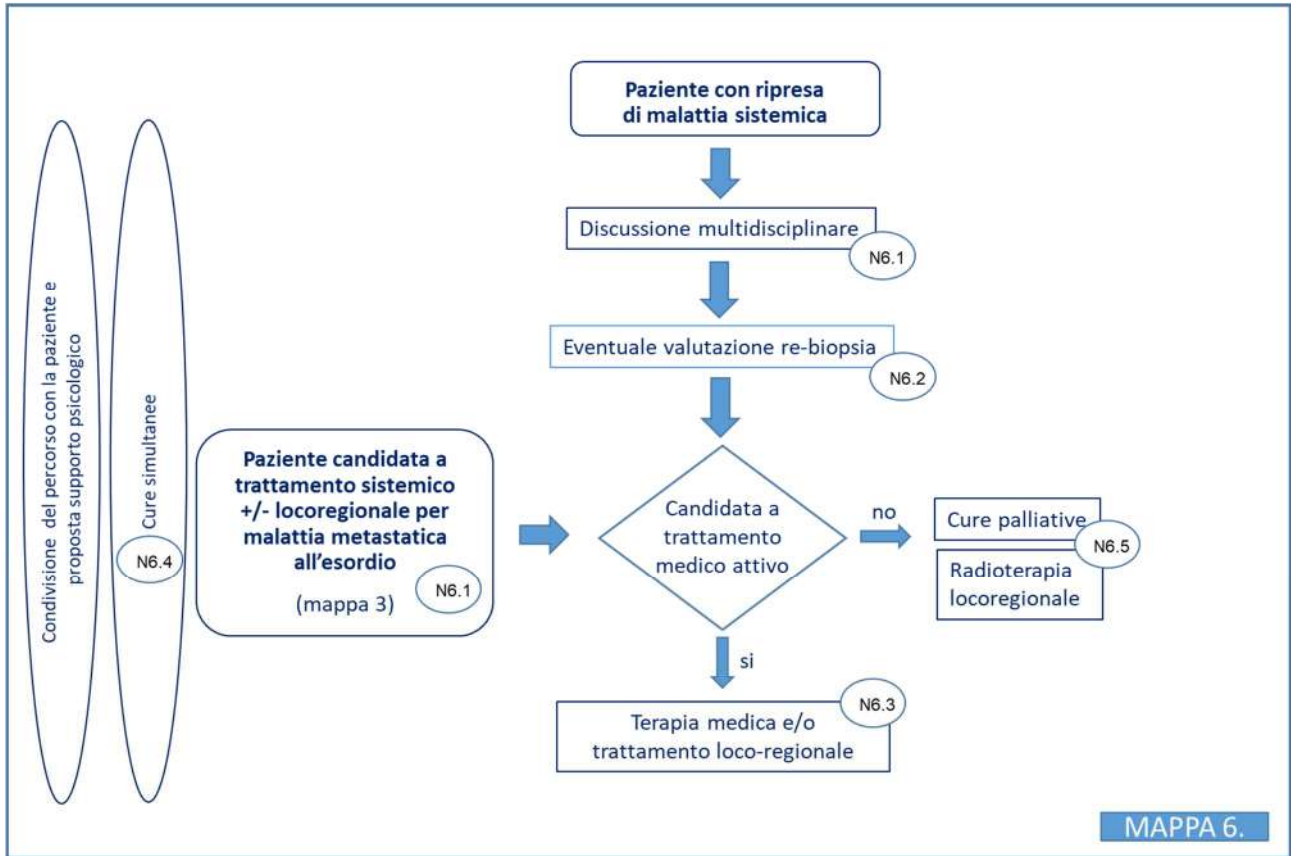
Condivisione del percorso con la paziente e proposta supporto psicologico

Cure simultanee

N6.4

Paziente con ripresa di malattia sistemica

Discussione multidisciplinare

N6.1

Eventuale valutazione re-biopsia

N6.2

Paziente candidata a trattamento sistemico +/- locoregionale per malattia metastatica all'esordio

N6.1

(mappa 3)

Candidata a trattamento medico attivo

no

Cure palliative

N6.5

Radioterapia locoregionale

si

N6.3

Terapia medica e/o trattamento loco-regionale

MAPPA 6.